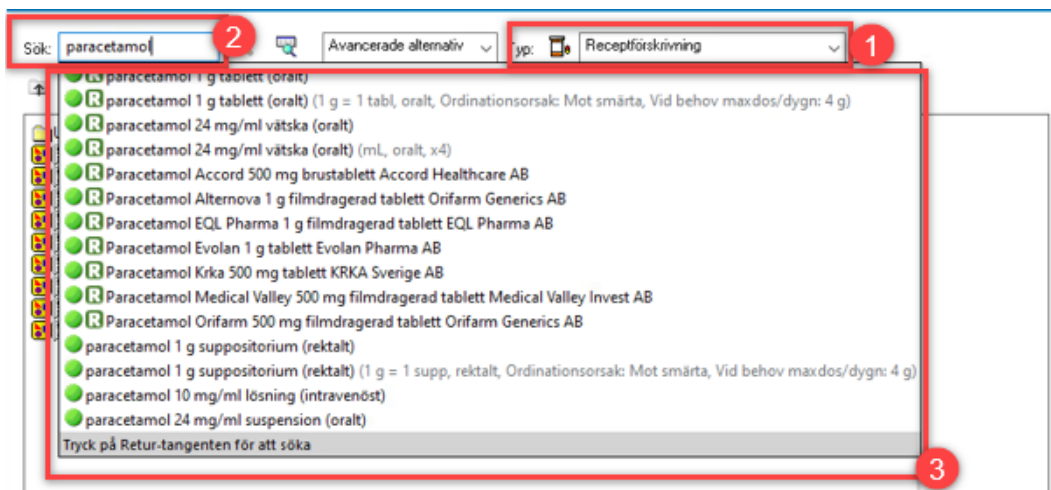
Sök: paracetamol 2

Avancerade alternativ

Typ: Receptförskrivning 1

paracetamol 1 g tablett (oralt)
paracetamol 1 g tablett (oralt) (1 g = 1 tabl, oralt, Ordinationsorsak: Mot smärta, Vid behov maxdos/dygn: 4 g)
paracetamol 24 mg/ml vätska (oralt)
paracetamol 24 mg/ml vätska (oralt) (mL, oralt, x4)
Paracetamol Accord 500 mg brustablett Accord Healthcare AB
Paracetamol Alternova 1 g filmdragerad tablett Orifarm Generics AB
Paracetamol EQL Pharma 1 g filmdragerad tablett EQL Pharma AB
Paracetamol Evolan 1 g tablett Evolan Pharma AB
Paracetamol Krka 500 mg tablett KRKA Sverige AB
Paracetamol Medical Valley 500 mg filmdragerad tablett Medical Valley Invest AB
Paracetamol Orifarm 500 mg filmdragerad tablett Orifarm Generics AB
paracetamol 1 g suppositorium (rektalt)
paracetamol 1 g suppositorium (rektalt) (1 g = 1 supp, rektalt, Ordinationsorsak: Mot smärta, Vid behov maxdos/dygn: 4 g)
paracetamol 10 mg/ml lösning (intravenöst)
paracetamol 24 mg/ml suspension (oralt)
Tryck på Retur-tangenten för att söka

3